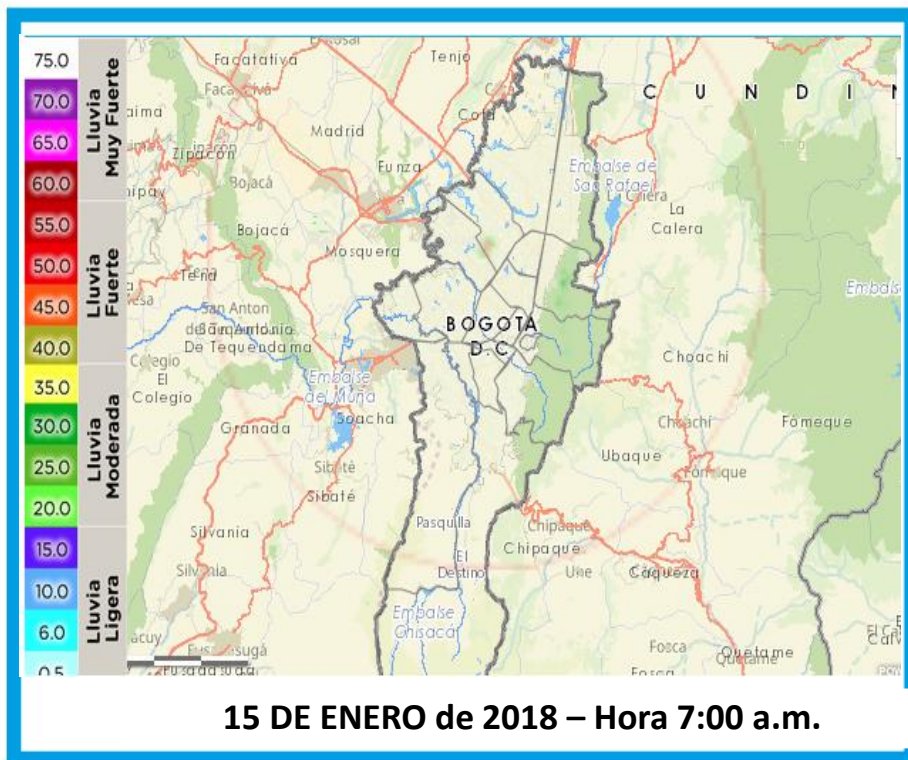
75.0
70.0
65.0
60.0
55.0
50.0
45.0
40.0
35.0
30.0
25.0
20.0
15.0
10.0
6.0
0.5

Lluvia Muy Fuerte
Lluvia Fuerte
Lluvia Moderada
Lluvia Ligera

El Rosal
Facatativa
Tenjo
Facatativá
Zipacón
Madrid
Cota
Zipacón
Bojacá
Funza
Embalse de San Rafael
La Calera
Bojacá
Mosquera
La Calera
Tena
San Antonio del Tequendama
San Antonio De Tequendama
BOGOTA D.C
Choachi
Colegio
El Colegio
Embalse del Muña
Soacha
Granada
Choachí
Fómeque
Ubaque
Fómeque
Sibaté
Sibaté
Pasquilla
Chipaque
Silvania
Chipaque
El Destino
Une
Cáqueza
Silvania
Embalse Chisacá
Fusagasugá
Fosca
Quetame
Quetame
Fosca
Fusagasuga
C U N D I
Embals

15 DE ENERO de 2018 – Hora 7:00 a.m.